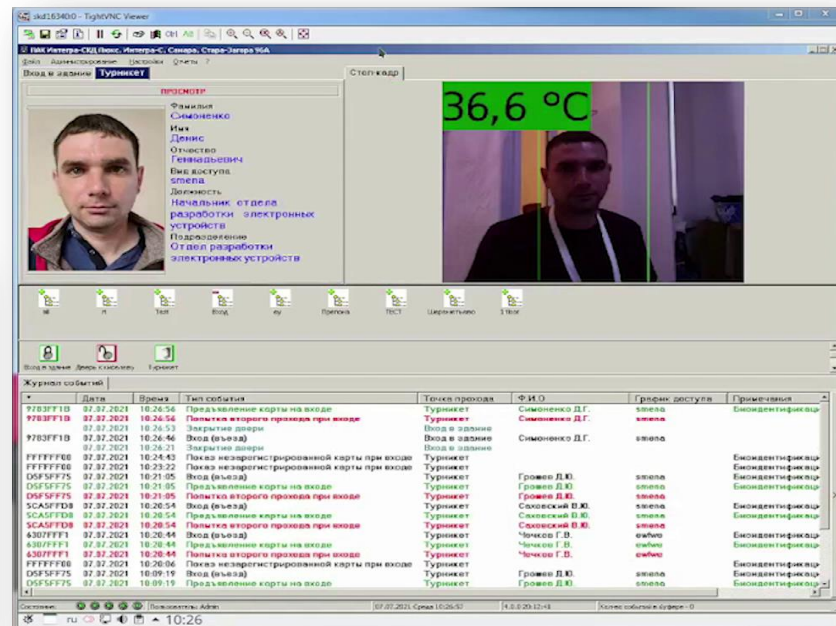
skd16340:0 - TightVNC Viewer

ПАК Интегра-СКД Люкс, Интегра-С, Самара, Стара-Загора 96А

Файл Администрирование Настройки Отчеты ?

Вход в здание Турникет

Стоп-кадр

ПРОСМОТР

Фамилия
Симоненко
Имя
Денис
Отчество
Геннадьевич
Вид доступа
smena
Должность
Начальник отдела разработки электронных устройств
Подразделение
Отдел разработки электронных устройств

36,6 °C

all Н Test Вход еу Проходка ТЕСТ Шереметьево 1 Этаж

Вход в здание Дверь с ключом Турникет

Журнал событий

| * | Дата | Время | Тип события | Точка прохода | Ф.И.О | График доступа | Примечания |
|---|---|---|---|---|---|---|---|
| 9783FF1B | 07.07.2021 | 10:26:56 | Предъявление карты на входе | Турникет | Симоненко Д.Г. | smena | Биоидентификац |
| 9783FF1B | 07.07.2021 | 10:26:56 | Попытка второго прохода при входе | Турникет | Симоненко Д.Г. | smena | |
| | 07.07.2021 | 10:26:53 | Закрытие двери | Вход в здание | | | |
| 9783FF1B | 07.07.2021 | 10:26:46 | Вход (въезд) | Вход в здание | Симоненко Д.Г. | smena | |
| | 07.07.2021 | 10:26:21 | Закрытие двери | Вход в здание | | | |
| FFFFFF00 | 07.07.2021 | 10:24:43 | Показ незарегистрированной карты при входе | Турникет | | | Биоидентификац |
| FFFFFF00 | 07.07.2021 | 10:23:22 | Показ незарегистрированной карты при входе | Турникет | | | Биоидентификац |
| D5F5FF75 | 07.07.2021 | 10:21:05 | Вход (въезд) | Турникет | Громов Д.Ю. | smena | Биоидентификац |
| D5F5FF75 | 07.07.2021 | 10:21:05 | Предъявление карты на входе | Турникет | Громов Д.Ю. | smena | Биоидентификац |
| D5F5FF75 | 07.07.2021 | 10:21:05 | Попытка второго прохода при входе | Турникет | Громов Д.Ю. | smena | |
| 5CA5FFD8 | 07.07.2021 | 10:20:54 | Вход (въезд) | Турникет | Саховский В.Ю. | smena | Биоидентификац |
| 5CA5FFD8 | 07.07.2021 | 10:20:54 | Предъявление карты на входе | Турникет | Саховский В.Ю. | smena | Биоидентификац |
| 5CA5FFD8 | 07.07.2021 | 10:20:54 | Попытка второго прохода при входе | Турникет | Саховский В.Ю. | smena | |
| 6307FFF1 | 07.07.2021 | 10:20:44 | Вход (въезд) | Турникет | Чечков Г.В. | ewfwe | Биоидентификац |
| 6307FFF1 | 07.07.2021 | 10:20:44 | Предъявление карты на входе | Турникет | Чечков Г.В. | ewfwe | Биоидентификац |
| 6307FFF1 | 07.07.2021 | 10:20:44 | Попытка второго прохода при входе | Турникет | Чечков Г.В. | ewfwe | |
| FFFFFF00 | 07.07.2021 | 10:20:06 | Показ незарегистрированной карты при входе | Турникет | | | Биоидентификац |
| D5F5FF75 | 07.07.2021 | 10:09:19 | Вход (въезд) | Турникет | Громов Д.Ю. | smena | Биоидентификац |
| D5F5FF75 | 07.07.2021 | 10:09:19 | Предъявление карты на входе | Турникет | Громов Д.Ю. | smena | Биоидентификац |

Состояние: Пользователь: Admin 07.07.2021 Среда 10:26:57 4.0.0.20.12-41 Кол-во событий в буфере - 0

ru 10:26